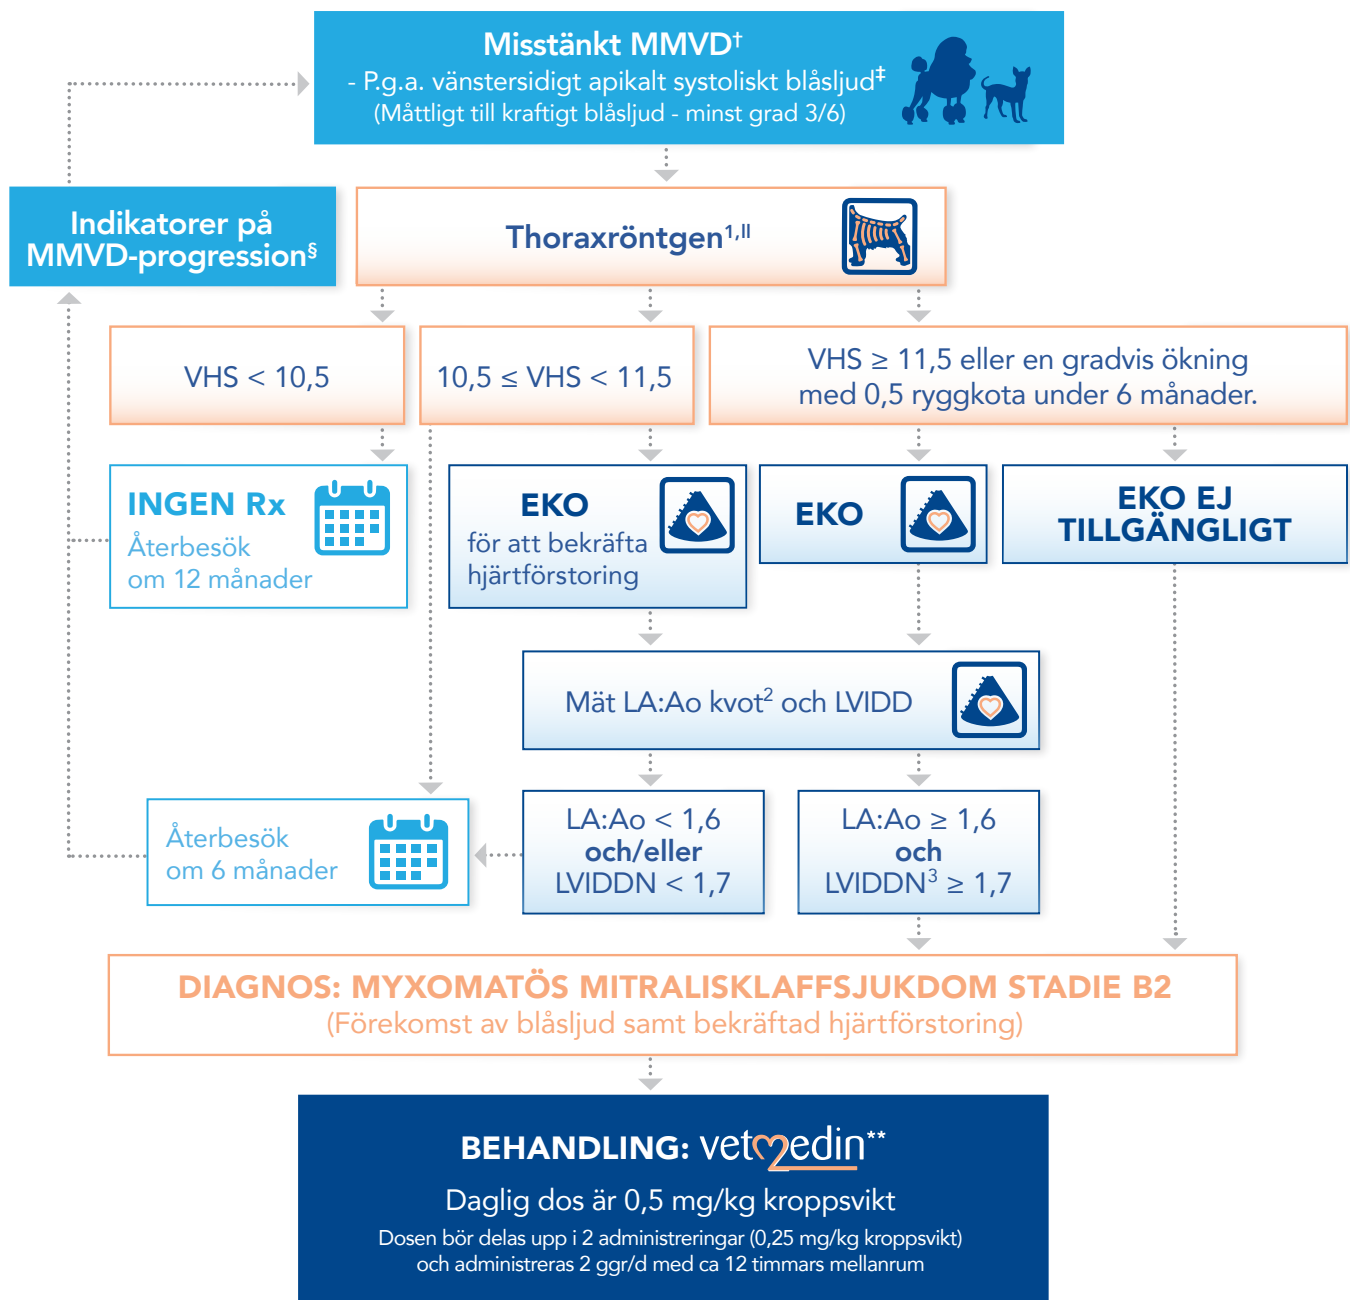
Misstänkt MMVD†
- P.g.a. vänstersidigt apikalt systoliskt blåsljud‡
(Måttligt till kraftigt blåsljud - minst grad 3/6)

Indikatorer på MMVD-progression§

Thoraxröntgen1,ll

VHS < 10,5

10,5 ≤ VHS < 11,5

VHS ≥ 11,5 eller en gradvis ökning med 0,5 ryggkota under 6 månader.

INGEN Rx
Återbesök om 12 månader

EKO
för att bekräfta hjärtförstoring

EKO

EKO EJ TILLGÄNGLIGT

Mät LA:Ao kvot$^2$ och LVIDD

Återbesök om 6 månader

LA:Ao < 1,6
och/eller
LVIDDN < 1,7

LA:Ao ≥ 1,6
och
LVIDDN$^3$ ≥ 1,7

DIAGNOS: MYXOMATÖS MITRALISKLAFFSJUKDOM STADIE B2
(Förekomst av blåsljud samt bekräftad hjärtförstoring)

BEHANDLING: vetmedin**
Daglig dos är 0,5 mg/kg kroppsvikt
Dosen bör delas upp i 2 administreringar (0,25 mg/kg kroppsvikt) och administreras 2 ggr/d med ca 12 timmars mellanrum